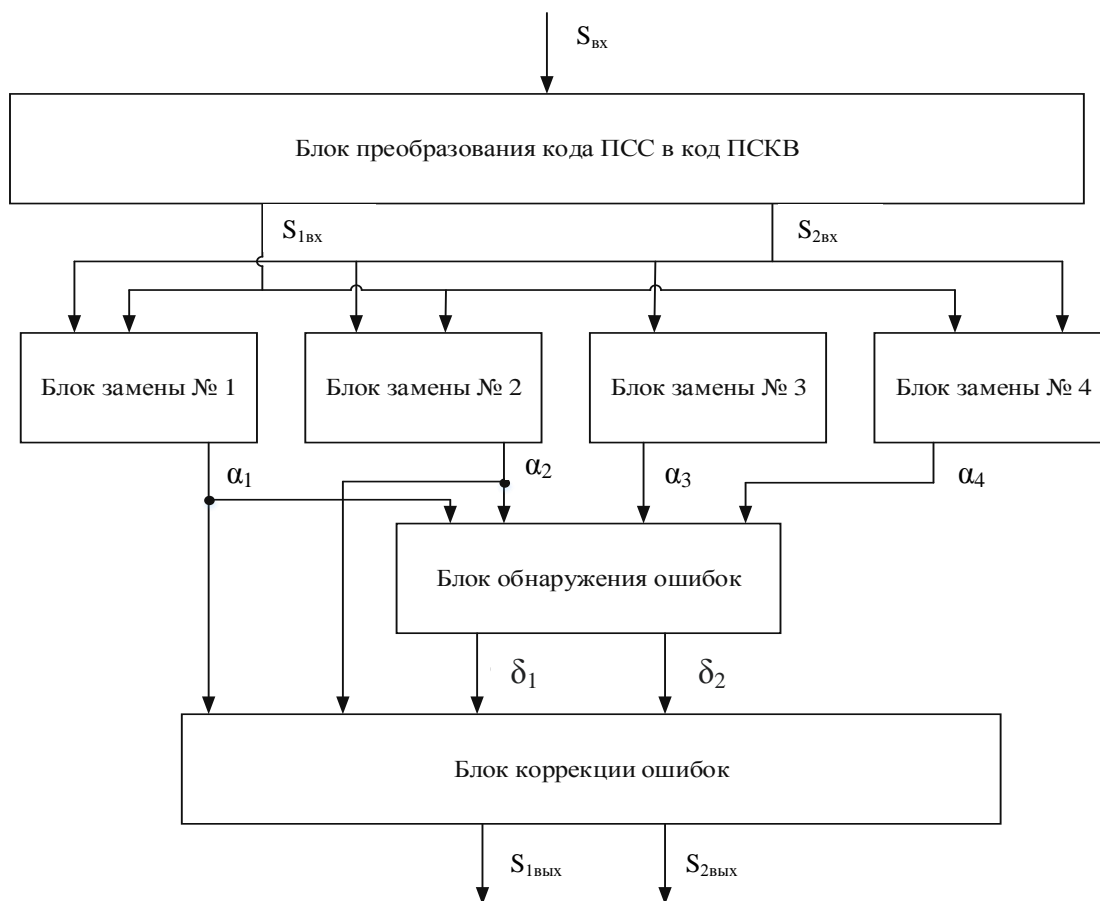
$S_{вх}$

Блок преобразования кода ПСС в код ПСКВ

$S_{1вх}$

$S_{2вх}$

Блок замены № 1

Блок замены № 2

Блок замены № 3

Блок замены № 4

$\alpha_1$

$\alpha_2$

$\alpha_3$

$\alpha_4$

Блок обнаружения ошибок

$\delta_1$

$\delta_2$

Блок коррекции ошибок

$S_{1вых}$

$S_{2вых}$